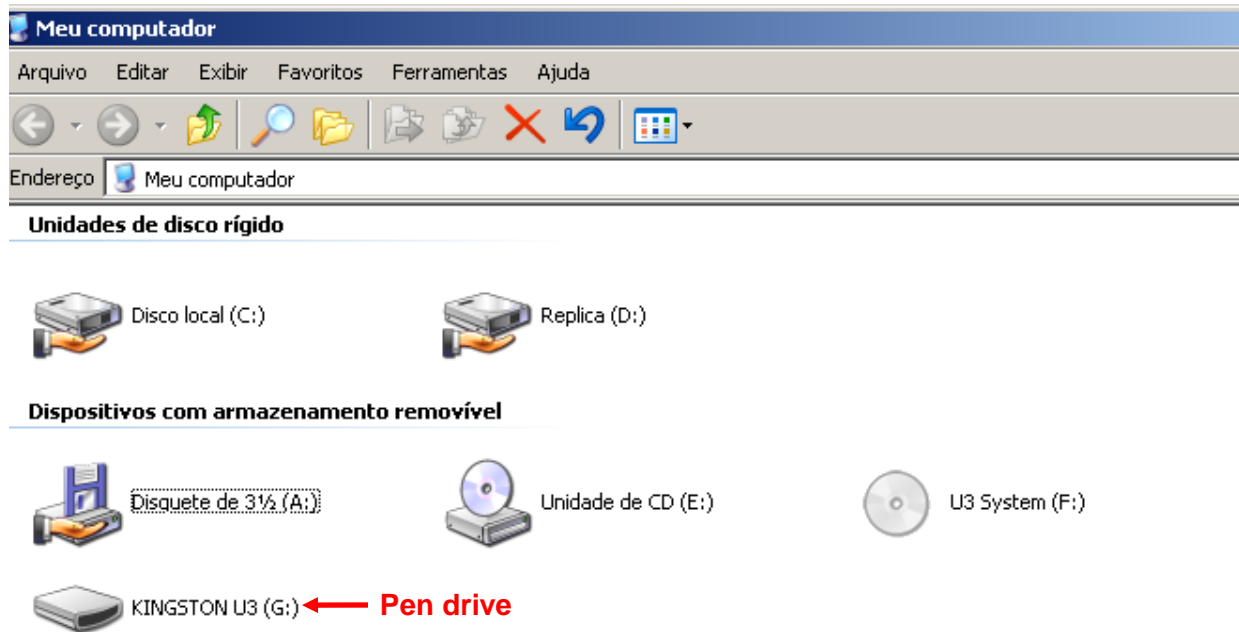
Meu computador

Arquivo Editar Exibir Favoritos Ferramentas Ajuda

Endereço Meu computador

Unidades de disco rígido

Disco local (C:)

Replica (D:)

Dispositivos com armazenamento removível

Disquete de 3½ (A:)

Unidade de CD (E:)

U3 System (F:)

KINGSTON U3 (G:)

Pen drive